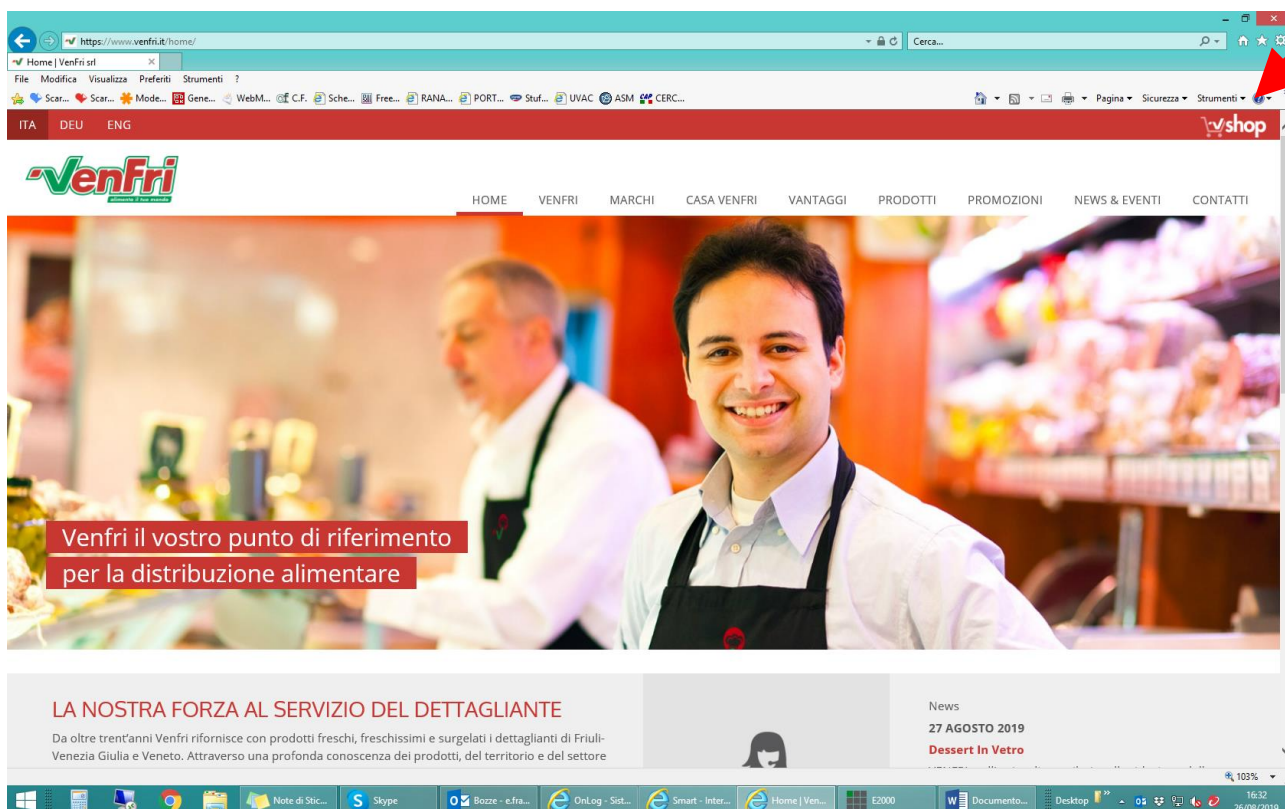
https://www.venfri.it/home/

Cerca...

Home | VenFri srl

File Modifica Visualizza Preferiti Strumenti ?

Scar... Scar... Mode... Gene... WebM... C.F. Sche... Free... RANA... PORT... Stuf... UVAC ASM CERC...

Pagina ▾ Sicurezza ▾ Strumenti ▾

ITA DEU ENG

shop

VenFri
alimenta il tuo mondo

HOME VENFRI MARCHI CASA VENFRI VANTAGGI PRODOTTI PROMOZIONI NEWS & EVENTI CONTATTI

Venfri il vostro punto di riferimento per la distribuzione alimentare

LA NOSTRA FORZA AL SERVIZIO DEL DETTAGLIANTE

Da oltre trent'anni Venfri rifornisce con prodotti freschi, freschissimi e surgelati i dettaglianti di Friuli-Venezia Giulia e Veneto. Attraverso una profonda conoscenza dei prodotti, del territorio e del settore

News

27 AGOSTO 2019

Dessert In Vetro

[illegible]

103%

Note di Stic... Skype Bozze - e.fra... OnLog - Sist... Smart - Inter... Home | Ven... E2000 Documento... Desktop

16:32
26/08/2019